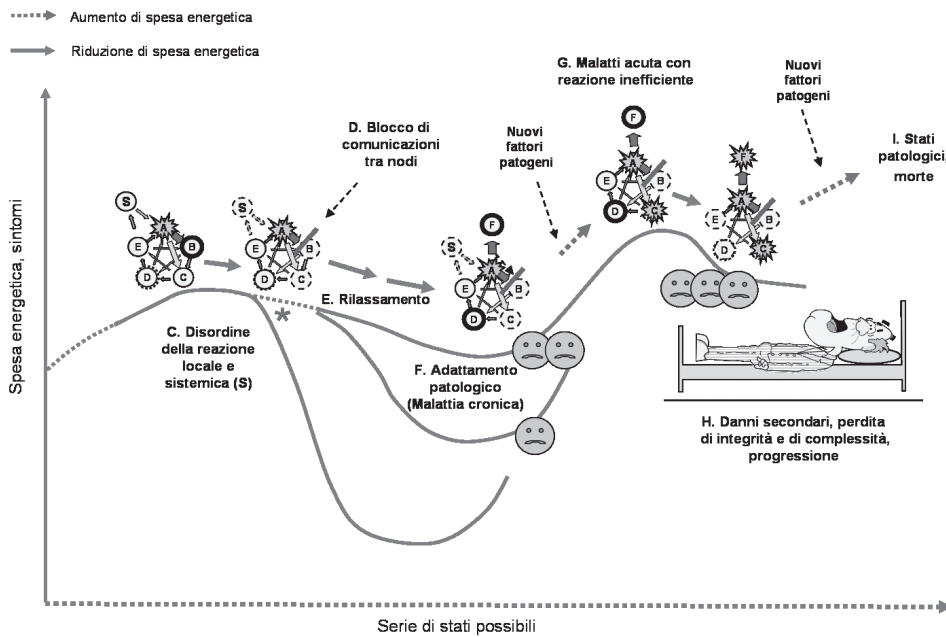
Aumento di spesa energetica

Riduzione di spesa energetica

Spesa energetica, sintomi

S

A

E

B

D

C

C. Disordine della reazione locale e sistemica (S)

D. Blocco di comunicazioni tra nodi

S

A

E

B

D

C

*

E. Rilassamento

Nuovi fattori patogeni

F

S

A

E

B

D

C

F. Adattamento patologico (Malattia cronica)

G. Malatti acuta con reazione inefficiente

F

A

E

B

D

C

Nuovi fattori patogeni

F

A

E

B

D

C

I. Stati patologici, morte

H. Danni secondari, perdita di integrità e di complessità, progressione

Serie di stati possibili